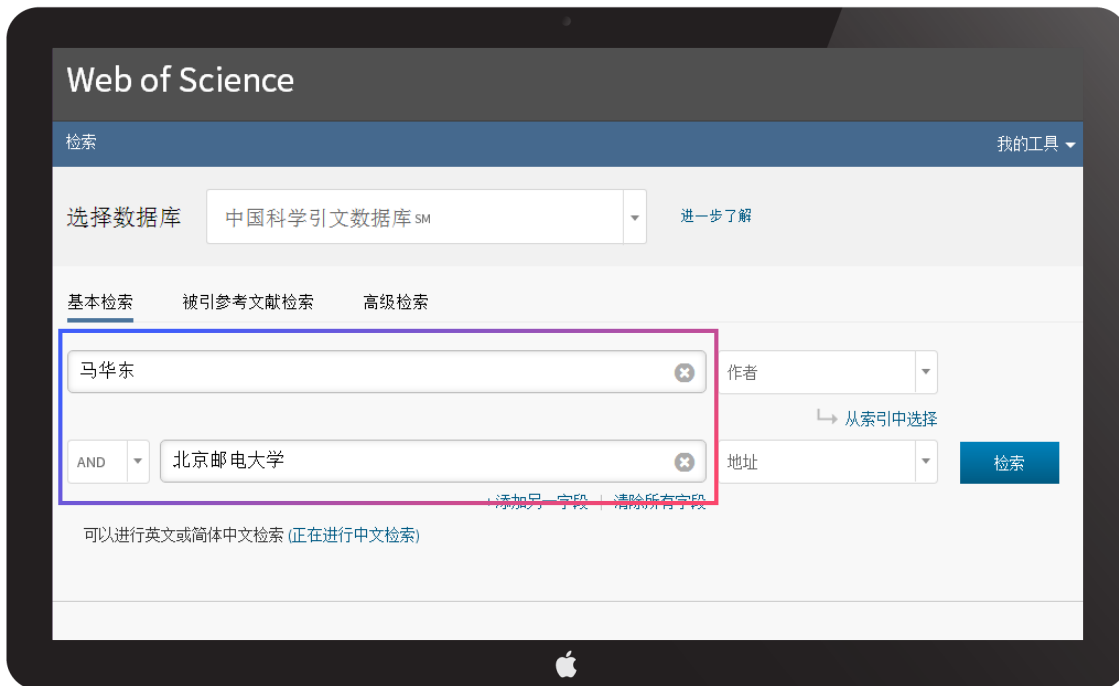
Web of Science

检索

我的工具

选择数据库

中国科学引文数据库 SM

进一步了解

基本检索 被引参考文献检索 高级检索

马华东

作者

从索引中选择

AND

北京邮电大学

地址

检索

+添加另一字段 | 清除所有字段

可以进行英文或简体中文检索 (正在进行中文检索)